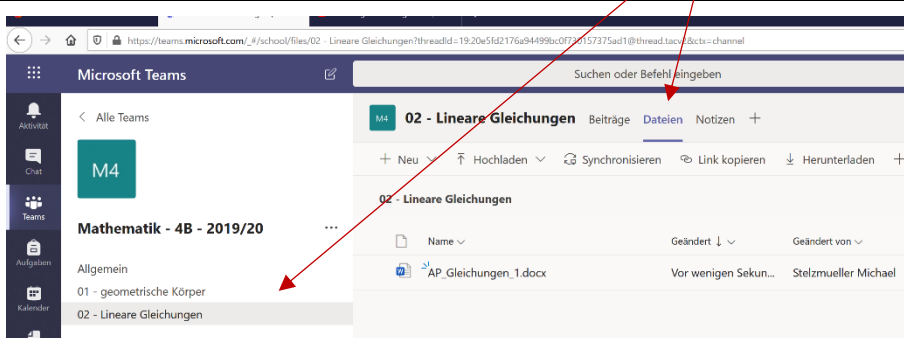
https://teams.microsoft.com/_#/school/files/02 - Lineare Gleichungen?threadId=19:20e5fd2176a94499bc0f73015737 5ad1@thread.tacv2&ctx=channel

Microsoft Teams

Suchen oder Befehl eingeben

Aktivität

Chat

Teams

Aufgaben

Kalender

< Alle Teams

M4

Mathematik - 4B - 2019/20

...

Allgemein

01 - geometrische Körper

02 - Lineare Gleichungen

M4

02 - Lineare Gleichungen

Beiträge

Dateien

Notizen

+

+ Neu

Hochladen

Synchronisieren

Link kopieren

Herunterladen

02 - Lineare Gleichungen

Name

Geändert ↓

Geändert von

AP_Gleichungen_1.docx

Vor wenigen Sekun...

Stelzmueller Michael